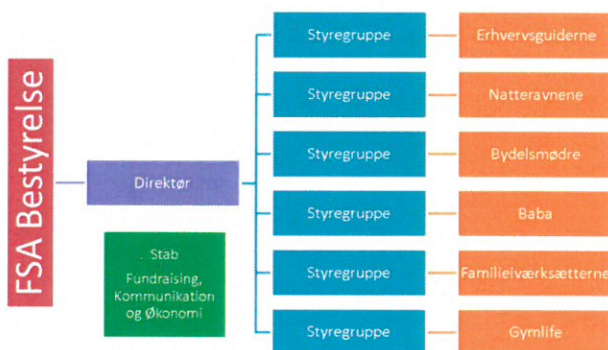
FSA Bestyrelse

Direktør

Stab
Fundraising, Kommunikation og Økonomi

Styregruppe
Erhvervsguiderne

Styregruppe
Natteravnene

Styregruppe
Bydelsmødre

Styregruppe
Baba

Styregruppe
Familieiværksætterne

Styregruppe
Gymlife